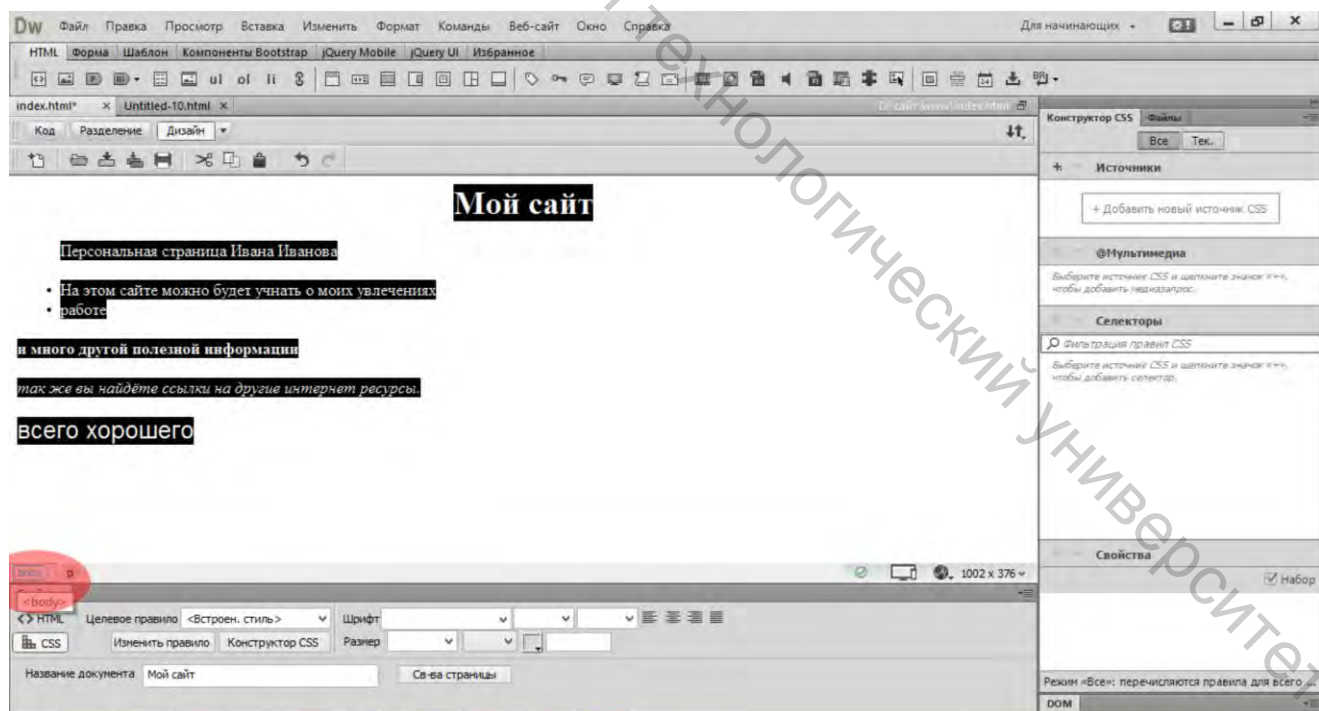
Dw Файл Правка Просмотр Вставка Изменить Формат Команды Веб-сайт Окно Справка

Для начинающих

HTML Форма Шаблон Компоненты Bootstrap jQuery Mobile jQuery UI Избранное

index.html* × Untitled-10.html ×

Код Разделение Дизайн

Мой сайт

Персональная страница Ивана Иванова

- На этом сайте можно будет учнать о моих увлечениях
- работе

и много другой полезной информации

так же вы найдёте ссылки на другие интернет ресурсы.

всего хорошего

body p

1002 x 376

<body>

<> HTML Целевое правило <Встроен. стиль> Шрифт

CSS Изменить правило Конструктор CSS Размер

Название документа Мой сайт Св-ва страницы

Конструктор CSS Файлы

Все Тек.

Источники

+ Добавить новый источник CSS

@Мультимедиа

Выберите источник CSS и щелкните значок «+», чтобы добавить медиазапрос.

Селекторы

Фильтрация правил CSS

Выберите источник CSS и щелкните значок «+», чтобы добавить селектор.

Свойства

Набор

Режим «Все»: перечисляются правила для всего ...

DOM

Технологический университет